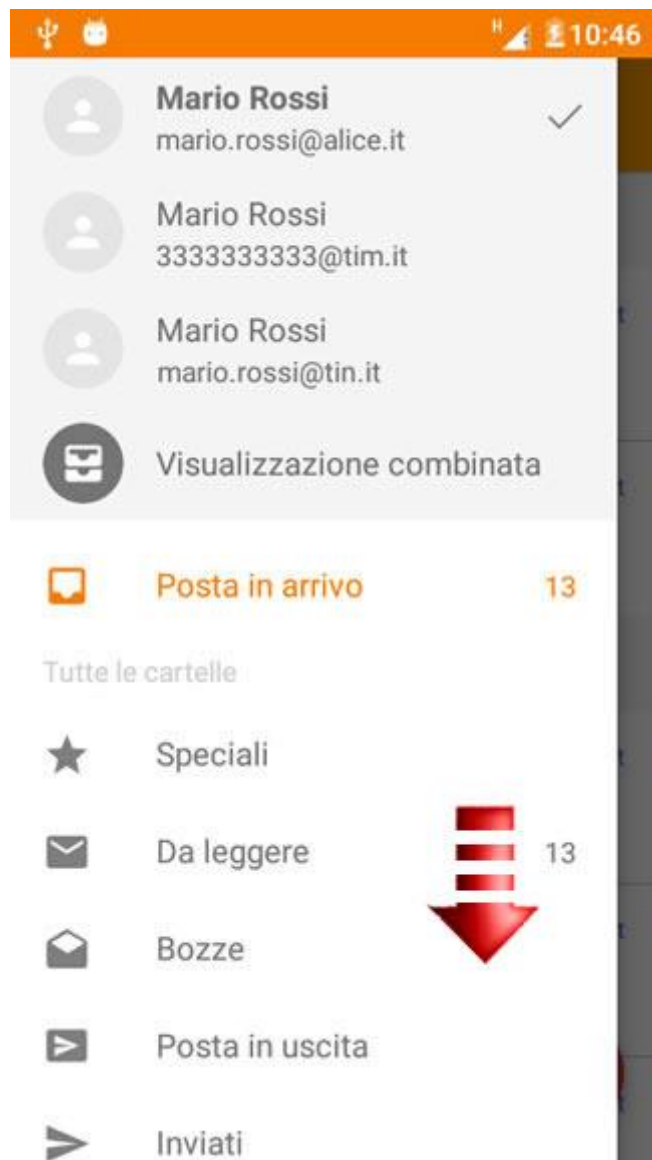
10:46

Mario Rossi
mario.rossi@alice.it

Mario Rossi
3333333333@tim.it

Mario Rossi
mario.rossi@tin.it

Visualizzazione combinata

Posta in arrivo 13

Tutte le cartelle

Speciali

Da leggere 13

Bozze

Posta in uscita

Inviati